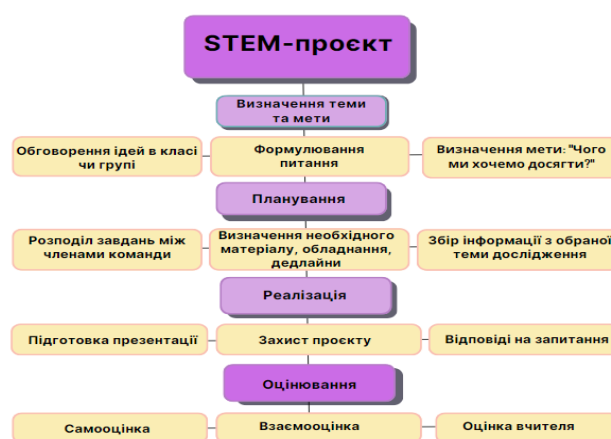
STEM-проєкт

Визначення теми та мети

Обговорення ідей в класі чи групі

Формулювання питання

Визначення мети: "Чого ми хочемо досягти?"

Планування

Розподіл завдань між членами команди

Визначення необхідного матеріалу, обладнання, дедлайни

Збір інформації з обраної теми дослідження

Реалізація

Підготовка презентації

Захист проєкту

Відповіді на запитання

Оцінювання

Самооцінка

Взаємооцінка

Оцінка вчителя